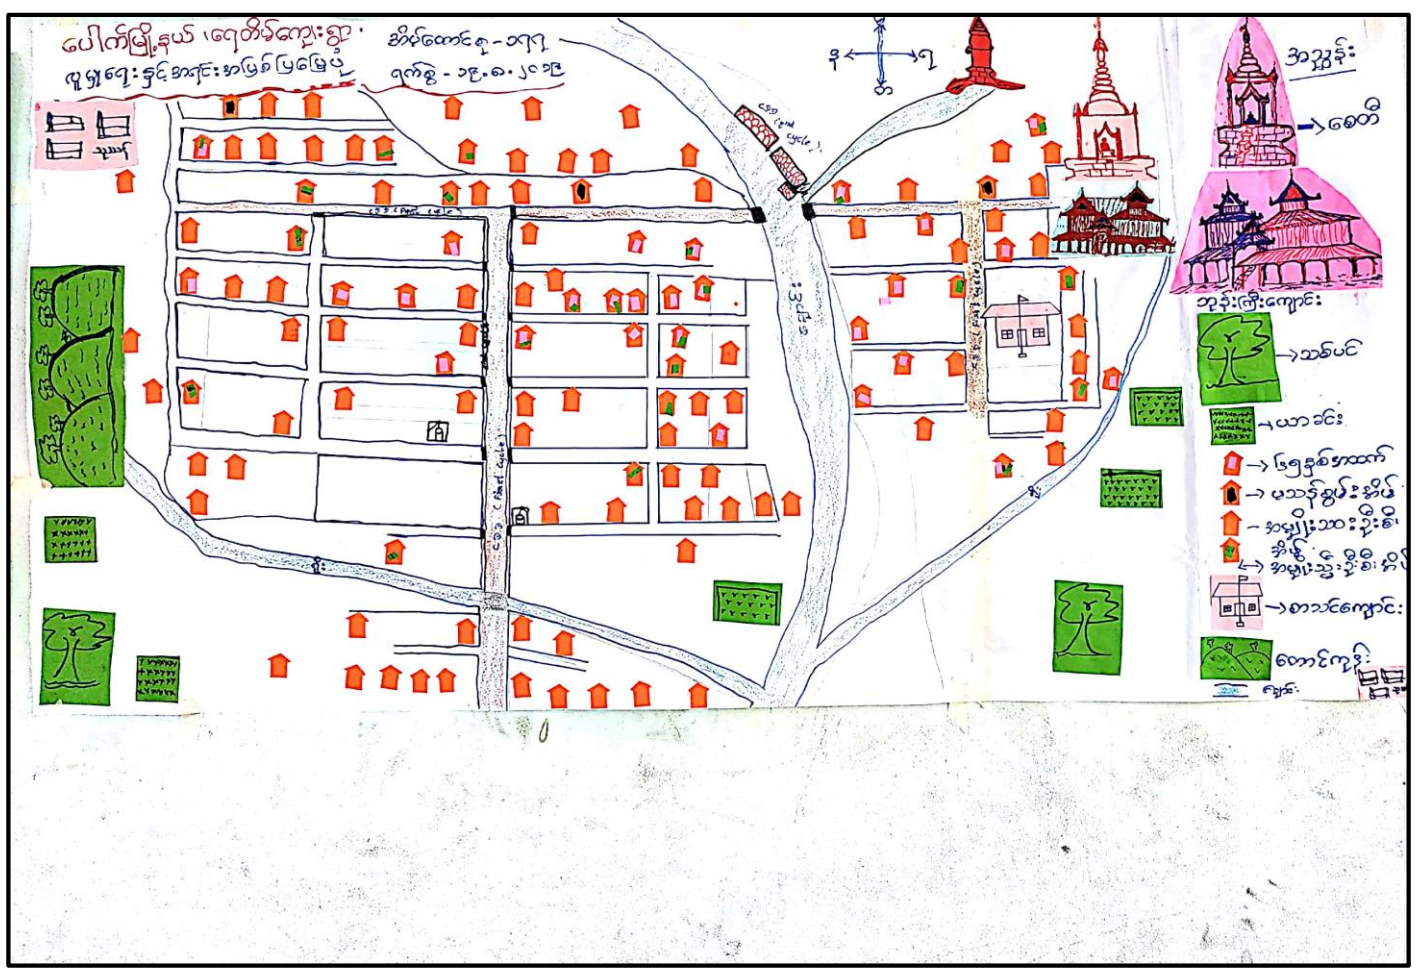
ပေါက်မြို့နယ် ရေတိမ်ကျေးရွာ
ထုထုရေးနှင့်အခြေအနေပြမြေပုံ
အိမ်ထောင်စု - ၁၇၇
ရက်စွဲ - ၁၉.၈.၂၀၁၉

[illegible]
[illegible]
ဘုန်းကြီးကျောင်း
စေတီ
အညွှန်း
သစ်ပင်
ယာခင်း
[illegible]
မသန်စွမ်းအိမ်
အမျိုးသားဦးစီး
အိမ်စီ အမျိုးသမီးဦးစီး
စာသင်ကျောင်း
တောင်ကုန်း
ချောင်း
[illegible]
Cycle